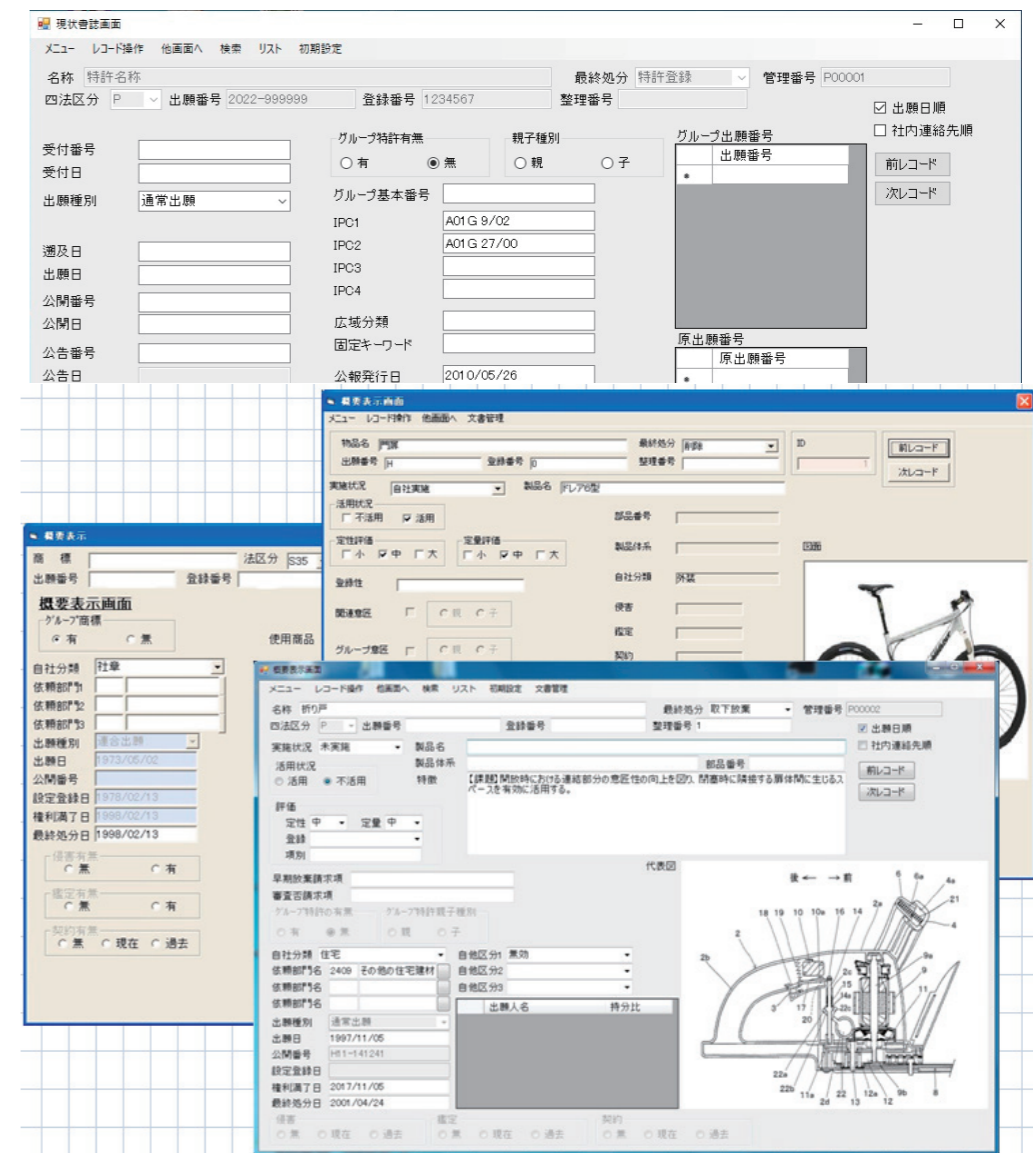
現状書誌画面

メニュー　レコード操作　他画面へ　検索　リスト　初期設定

名称 特許名称　最終処分 特許登録　管理番号 P00001
四法区分 P　出願番号 2022-999999　登録番号 1234567　整理番号

☑ 出願日順
☐ 社内連絡先順

受付番号
受付日
出願種別 通常出願
遡及日
出願日
公開番号
公開日
公告番号
公告日

グループ特許有無
○ 有　◉ 無
親子種別
○ 親　○ 子
グループ基本番号
IPC1 A01G 9/02
IPC2 A01G 27/00
IPC3
IPC4
広域分類
固定キーワード
公報発行日 2010/05/26

グループ出願番号
出願番号
原出願番号
原出願番号

前レコード
次レコード

概要表示画面
メニュー　レコード操作　他画面へ　文書管理
物品名 門扉　最終処分 削除　ID
出願番号 H　登録番号 0　整理番号
前レコード
次レコード
実施状況 自社実施　製品名 ドレア6型
活用状況
☐ 不活用 ☑ 活用
部品番号
定性評価 ☐ 小 ☑ 中 ☐ 大
定量評価 ☐ 小 ☑ 中 ☐ 大
製品体系
図面
自社分類 外装
登録性
侵害
関連意匠 ☐ ○ 親 ○ 子
鑑定
グループ意匠 ☐ ○ 親 ○ 子
契約

概要表示
商 標　法区分 S35
出願番号　登録番号
概要表示画面
グループ商標
◉ 有　○ 無
使用商品
自社分類 社章
依頼部門1
依頼部門2
依頼部門3
出願種別 通常出願
出願日 1973/05/02
公開番号
設定登録日 1978/02/13
権利満了日 1998/02/13
最終処分日 1998/02/13
侵害有無
○ 無　○ 有
鑑定有無
○ 無　○ 有
契約有無
○ 無 ○ 現在 ○ 過去

概要表示画面
メニュー　レコード操作　他画面へ　検索　リスト　初期設定　文書管理
名称 折り戸　最終処分 取下放棄　管理番号 P00002
四法区分 P　出願番号　登録番号　整理番号 1
☑ 出願日順
☐ 社内連絡先順
実施状況 未実施　製品名
活用状況
○ 活用 ◉ 不活用
製品体系　部品番号
特徴 【課題】開放時における連結部分の意匠性の向上を図り、閉塞時に隣接する扉体間に生じるスペースを有効に活用する。
前レコード
次レコード
評価
定性 中　定量 中
登録
項別
代表図
早期放棄請求項
審査否請求項
グループ特許の有無
○ 有 ◉ 無
グループ特許親子種別
○ 親 ○ 子
自社分類 住宅　自他区分1 無効
依頼部門名 2409 その他の住宅建材　自他区分2
依頼部門名　自他区分3
依頼部門名
出願人名　持分比
出願種別 通常出願
出願日 1997/11/05
公開番号 H11-141241
設定登録日
権利満了日 2017/11/05
最終処分日 2001/04/24
侵害
○ 無 ○ 現在 ○ 過去
鑑定
○ 無 ○ 現在 ○ 過去
契約
○ 無 ○ 現在 ○ 過去

後 ← → 前
6 6a 4a 21 4 2a 18 19 10 10a 16 14 2 2b 9a 9 2c 15 11 3 17 20 22a 22b 11a 2d 22 13 12a 12 9b 8